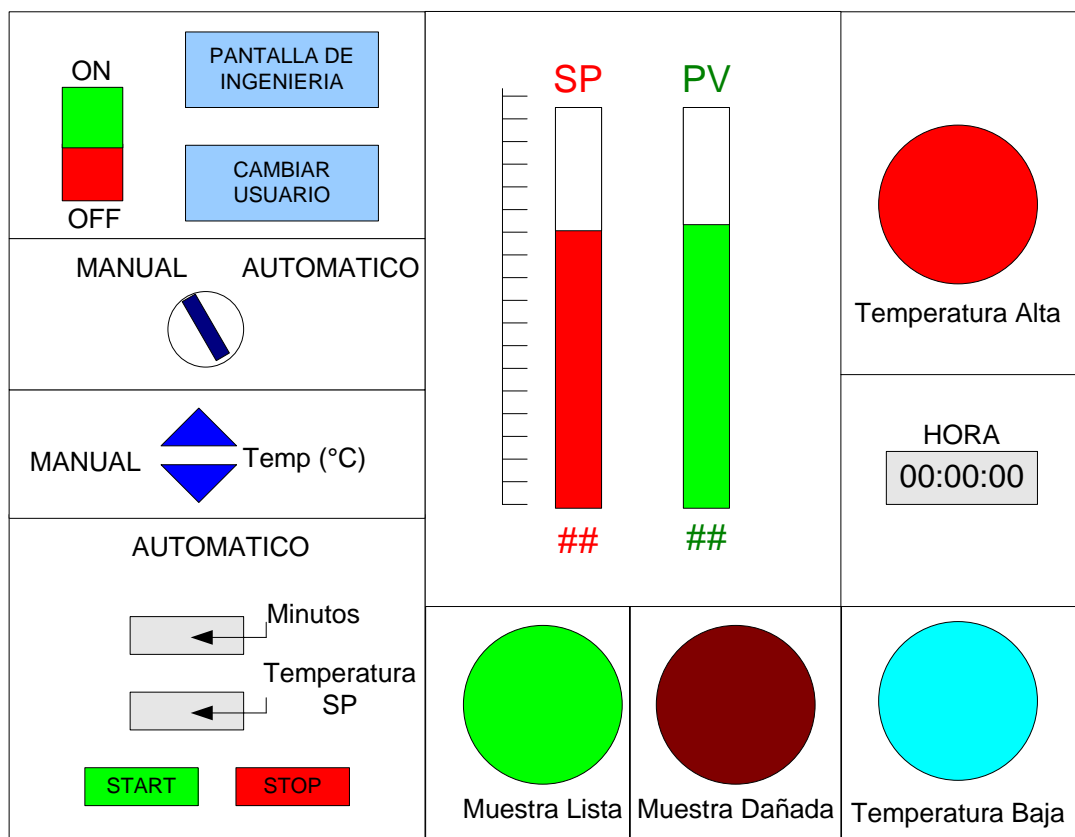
ON

OFF

PANTALLA DE INGENIERIA

CAMBIAR USUARIO

MANUAL AUTOMATICO

MANUAL

Temp (°C)

AUTOMATICO

Minutos

Temperatura SP

START

STOP

SP

PV

##

##

Temperatura Alta

HORA

00:00:00

Muestra Lista

Muestra Dañada

Temperatura Baja